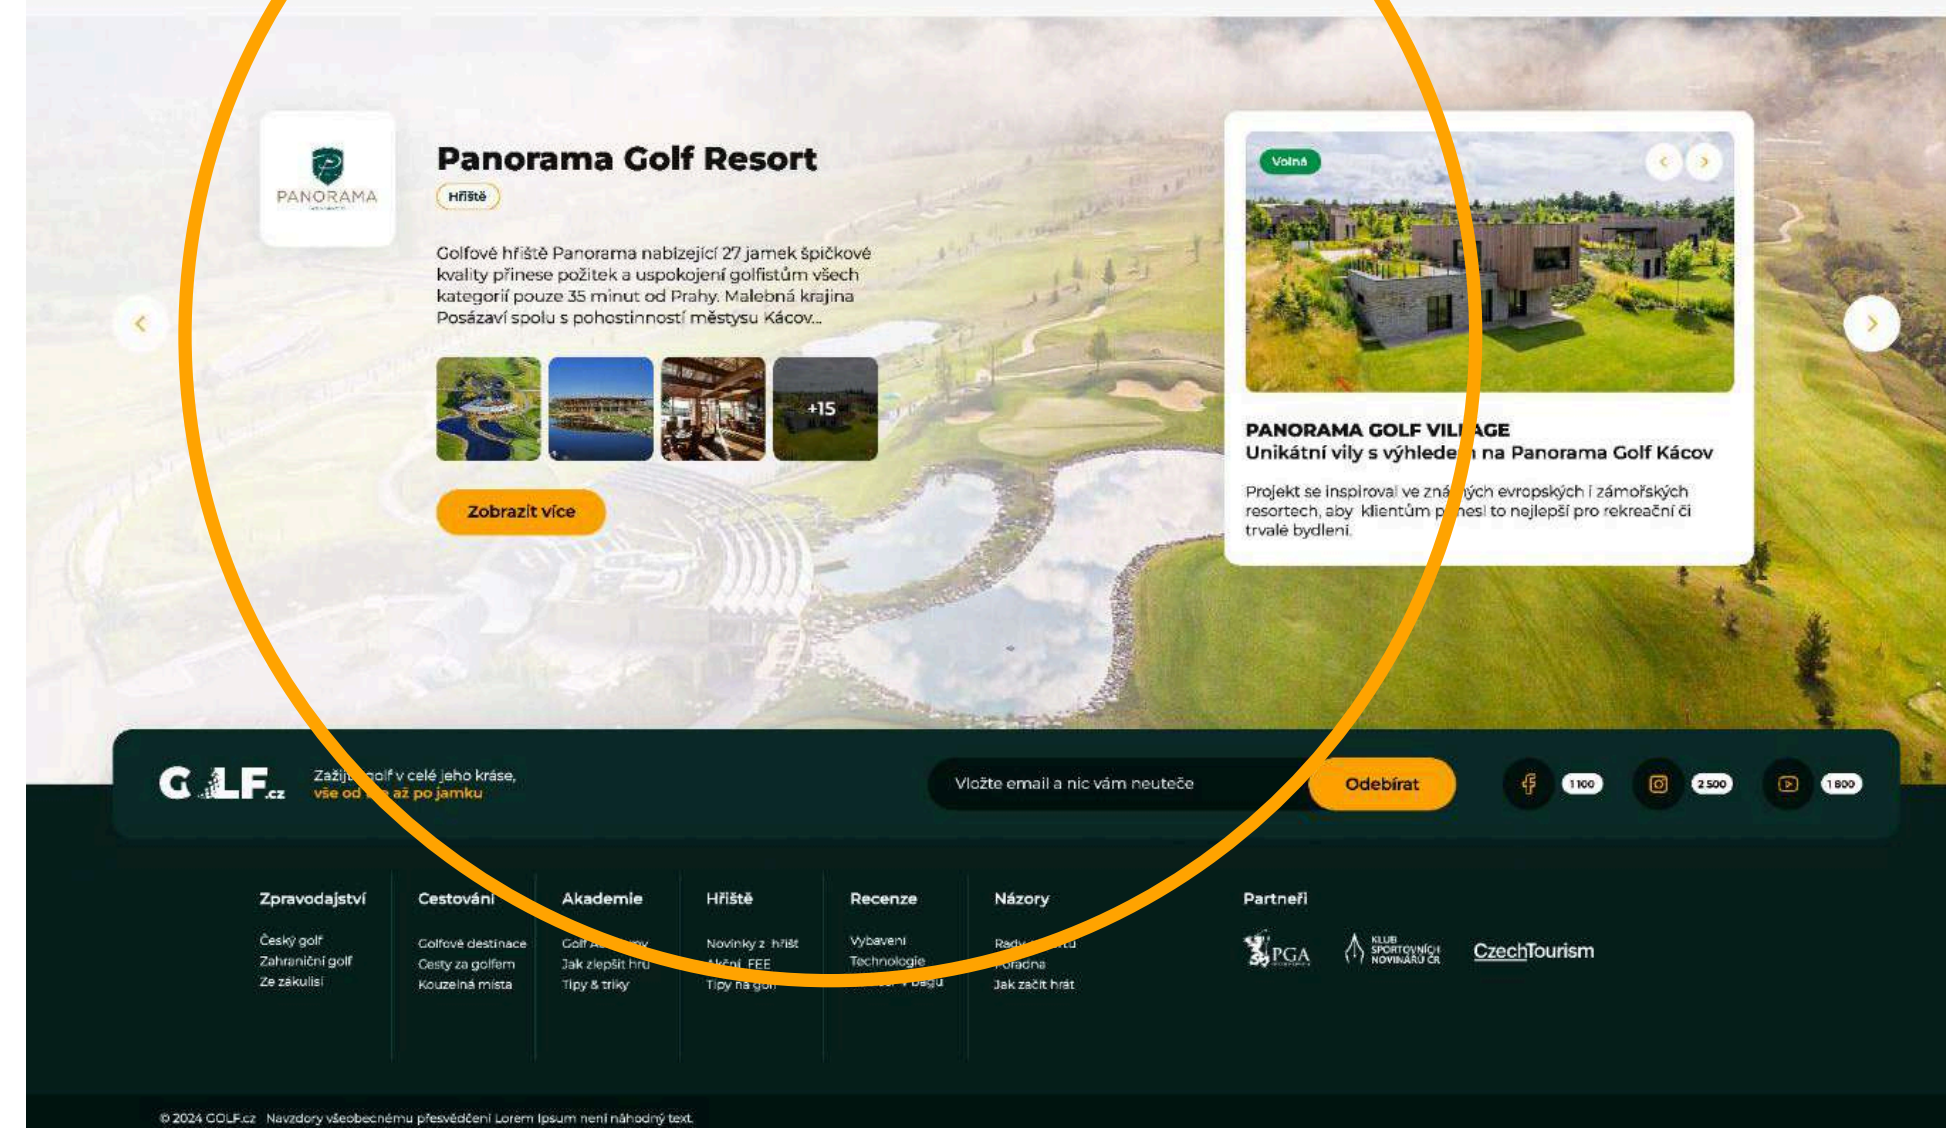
PANORAMA

Panorama Golf Resort

Hřiště

Golfové hřiště Panorama nabízející 27 jamek špičkové kvality přinese požitek a uspokojení golfistům všech kategorií pouze 35 minut od Prahy. Malebná krajina Posázaví spolu s pohostinností městysu Kácov...

+15

Zobrazit více

Volná

PANORAMA GOLF VIL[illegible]AGE
Unikátní vily s výhlede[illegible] na Panorama Golf Kácov

Projekt se inspiroval ve zná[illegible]ých evropských i zámořských resortech, aby klientům p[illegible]nesl to nejlepší pro rekreační či trvalé bydlení.

G LF.cz Zažij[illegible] golf v celé jeho kráse, vše od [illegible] až po jamku

Vložte email a nic vám neuteče

Odebírat

1 100

2 500

1 800

Zpravodajství
Český golf
Zahraniční golf
Ze zákulisí

Cestování
Golfové destinace
Cesty za golfem
Kouzelná místa

Akademie
Golf A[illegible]
Jak zlepšit hru
Tipy & triky

Hřiště
Novinky z hřišť
Akční FEE
Tipy na golf

Recenze
Vybavení
Technologie
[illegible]

Názory
Rady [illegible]
Poradna
Jak začít hrát

Partneři
PGA
KLUB SPORTOVNÍCH NOVINÁŘŮ ČR
CzechTourism

© 2024 GOLF.cz Navzdory všeobecnému přesvědčení Lorem Ipsum není náhodný text.